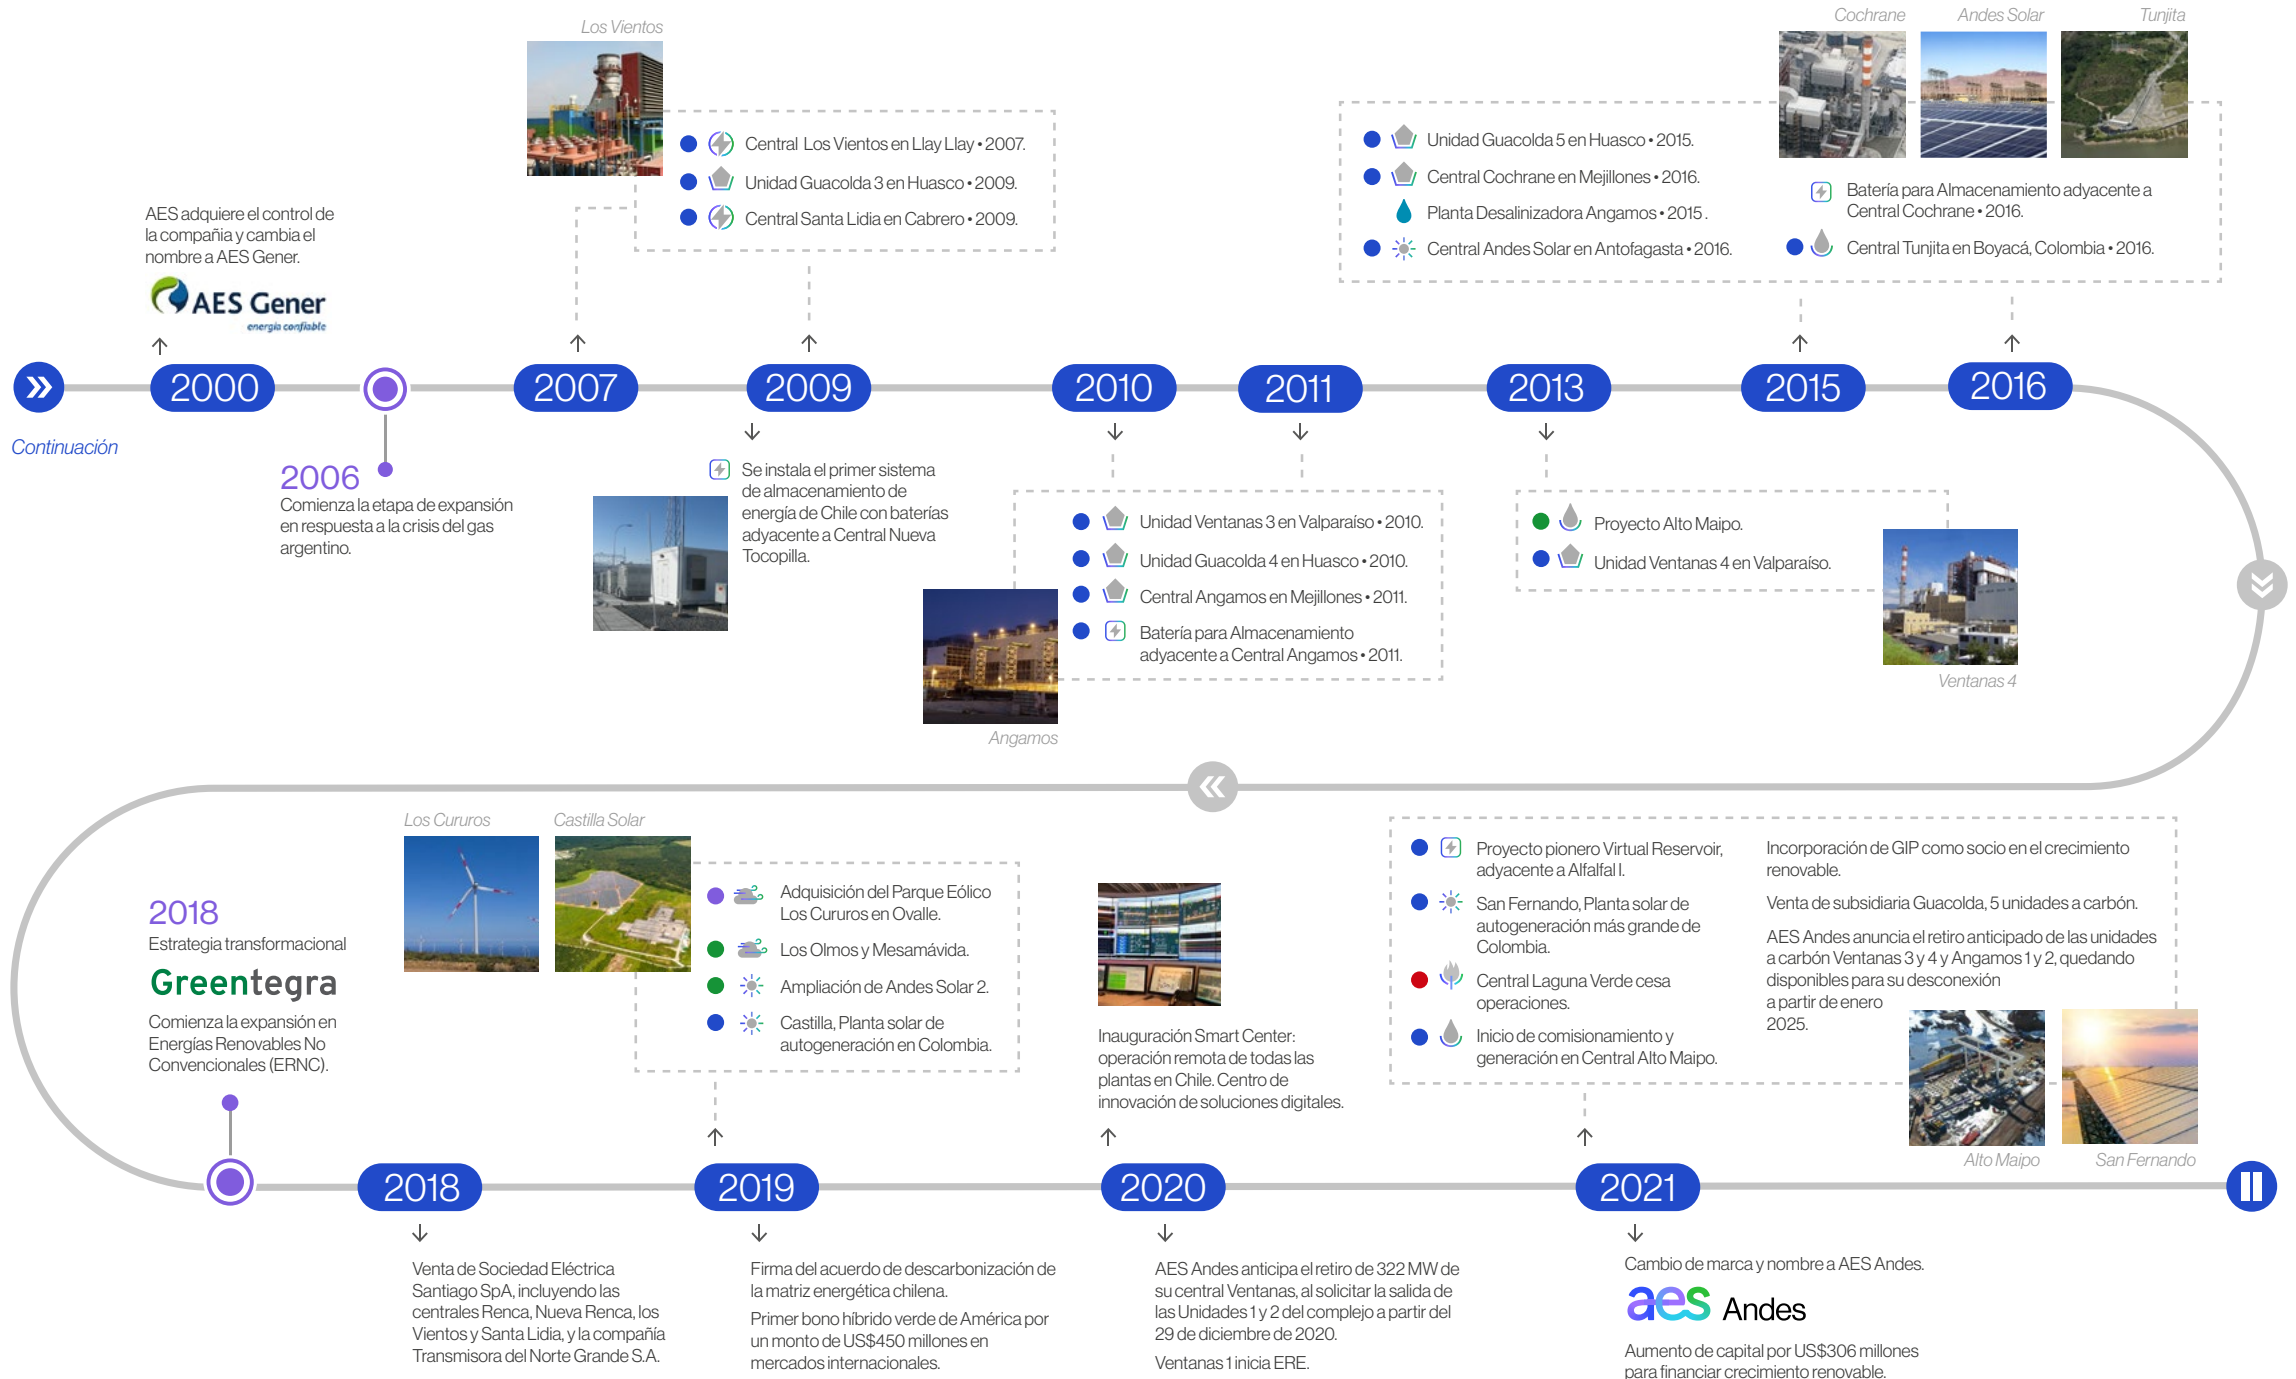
Continuación

AES adquiere el control de la compañía y cambia el nombre a AES Gener.

AES Gener
energía confiable

2000

2006
Comienza la etapa de expansión en respuesta a la crisis del gas argentino.

Los Vientos

Central Los Vientos en Llay Llay • 2007.
Unidad Guacolda 3 en Huasco • 2009.
Central Santa Lidia en Cabrero • 2009.

2007

2009

Se instala el primer sistema de almacenamiento de energía de Chile con baterías adyacente a Central Nueva Tocopilla.

2010

2011

Unidad Ventanas 3 en Valparaíso • 2010.
Unidad Guacolda 4 en Huasco • 2010.
Central Angamos en Mejillones • 2011.
Batería para Almacenamiento adyacente a Central Angamos • 2011.

Angamos

2013

Proyecto Alto Maipo.
Unidad Ventanas 4 en Valparaíso.

Ventanas 4

Cochrane Andes Solar Tunjita

Unidad Guacolda 5 en Huasco • 2015.
Central Cochrane en Mejillones • 2016.
Planta Desalinizadora Angamos • 2015 .
Central Andes Solar en Antofagasta • 2016.
Batería para Almacenamiento adyacente a Central Cochrane • 2016.
Central Tunjita en Boyacá, Colombia • 2016.

2015

2016

2018
Estrategia transformacional
Greentegra
Comienza la expansión en Energías Renovables No Convencionales (ERNC).

Los Cururos Castilla Solar

Adquisición del Parque Eólico Los Cururos en Ovalle.
Los Olmos y Mesamávida.
Ampliación de Andes Solar 2.
Castilla, Planta solar de autogeneración en Colombia.

Inauguración Smart Center: operación remota de todas las plantas en Chile. Centro de innovación de soluciones digitales.

Proyecto pionero Virtual Reservoir, adyacente a Alfalfal I.
San Fernando, Planta solar de autogeneración más grande de Colombia.
Central Laguna Verde cesa operaciones.
Inicio de comisionamiento y generación en Central Alto Maipo.

Incorporación de GIP como socio en el crecimiento renovable.
Venta de subsidiaria Guacolda, 5 unidades a carbón.
AES Andes anuncia el retiro anticipado de las unidades a carbón Ventanas 3 y 4 y Angamos 1 y 2, quedando disponibles para su desconexión a partir de enero 2025.

Alto Maipo San Fernando

2018

2019

2020

2021

Venta de Sociedad Eléctrica Santiago SpA, incluyendo las centrales Renca, Nueva Renca, los Vientos y Santa Lidia, y la compañía Transmisora del Norte Grande S.A.

Firma del acuerdo de descarbonización de la matriz energética chilena.
Primer bono híbrido verde de América por un monto de US$450 millones en mercados internacionales.

AES Andes anticipa el retiro de 322 MW de su central Ventanas, al solicitar la salida de las Unidades 1 y 2 del complejo a partir del 29 de diciembre de 2020.
Ventanas 1 inicia ERE.

Cambio de marca y nombre a AES Andes.
aes Andes
Aumento de capital por US$306 millones para financiar crecimiento renovable.